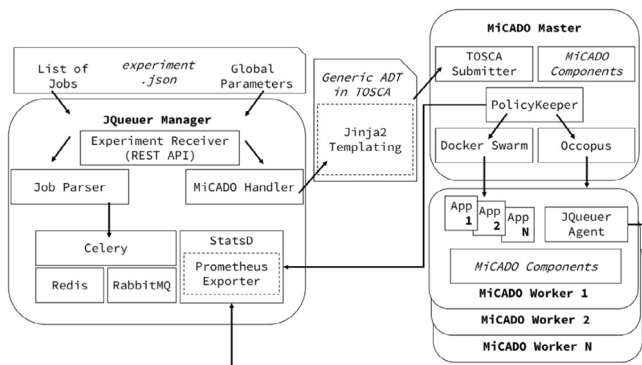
List of Jobs

experiment .json

Global Parameters

JQueuer Manager

Experiment Receiver (REST API)

Job Parser

MiCADO Handler

Celery

StatsD

Prometheus Exporter

Redis

RabbitMQ

Generic ADT in TOSCA

Jinja2 Templating

MiCADO Master

TOSCA Submitter

MiCADO Components

PolicyKeeper

Docker Swarm

Occopus

App 1

App 2

App N

JQueuer Agent

MiCADO Components

MiCADO Worker 1

MiCADO Worker 2

MiCADO Worker N